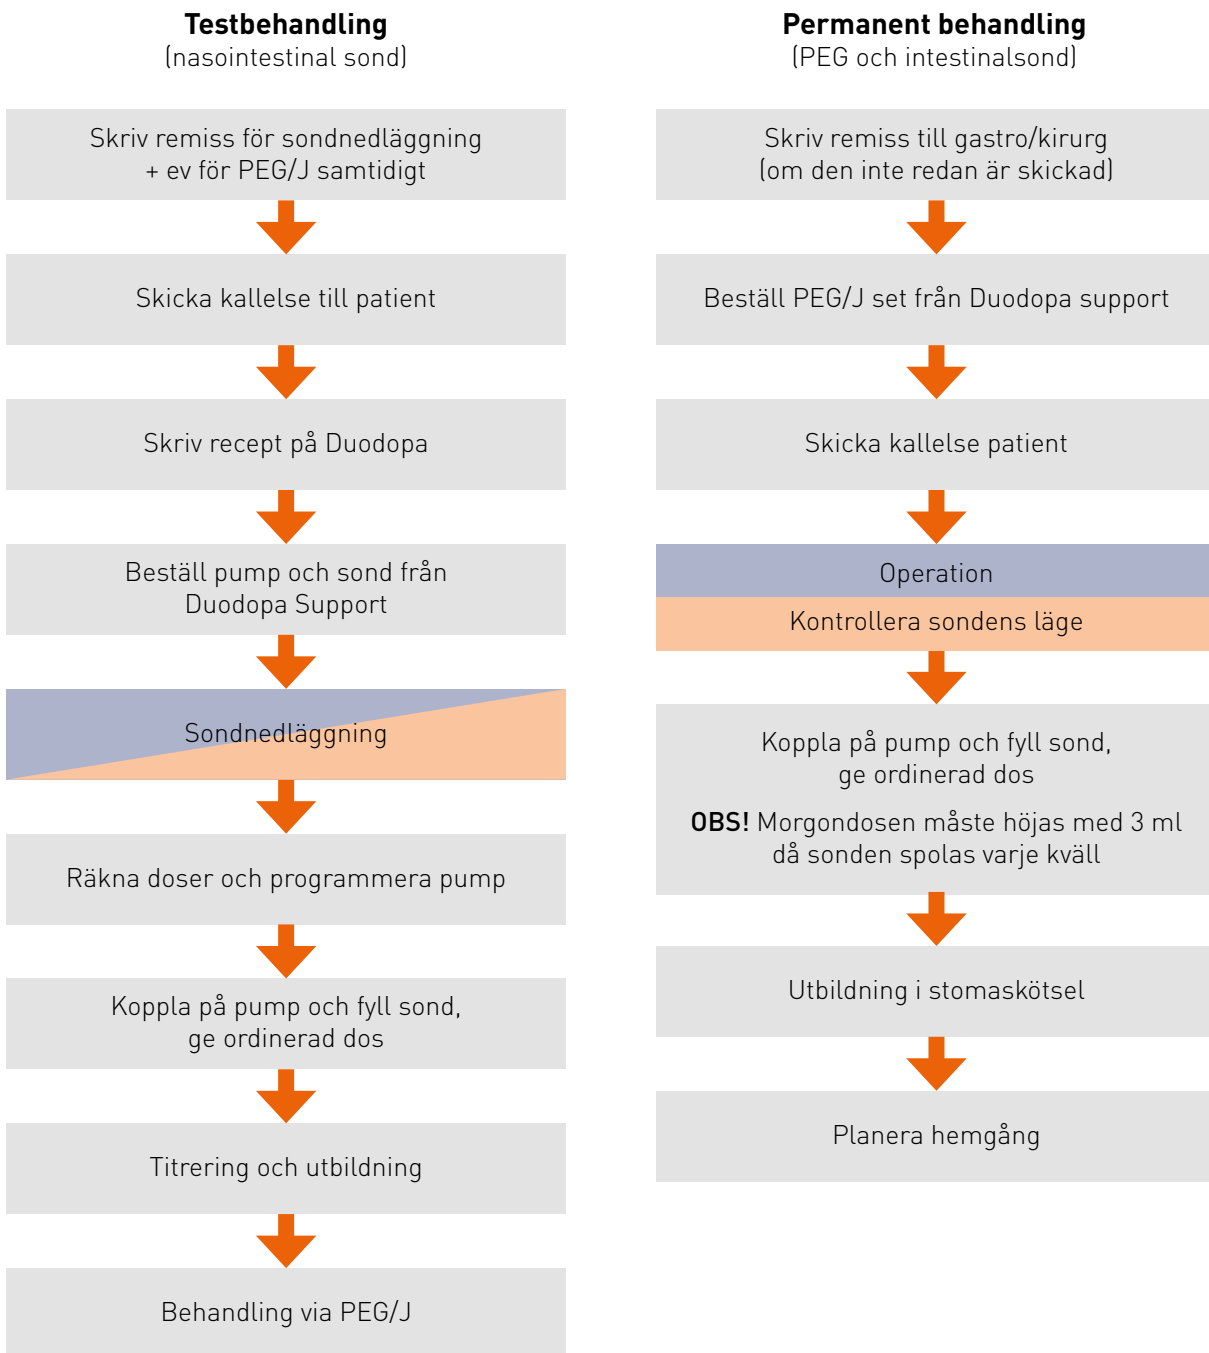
**Testbehandling**
(nasointestinal sond)

Skriv remiss för sondnedläggning + ev för PEG/J samtidigt

Skicka kallelse till patient

Skriv recept på Duodopa

Beställ pump och sond från Duodopa Support

Sondnedläggning

Räkna doser och programmera pump

Koppla på pump och fyll sond, ge ordinerad dos

Titrering och utbildning

Behandling via PEG/J

**Permanent behandling**
(PEG och intestinalsond)

Skriv remiss till gastro/kirurg (om den inte redan är skickad)

Beställ PEG/J set från Duodopa support

Skicka kallelse patient

Operation

Kontrollera sondens läge

Koppla på pump och fyll sond, ge ordinerad dos

**OBS!** Morgondosen måste höjas med 3 ml då sonden spolas varje kväll

Utbildning i stomaskötsel

Planera hemgång